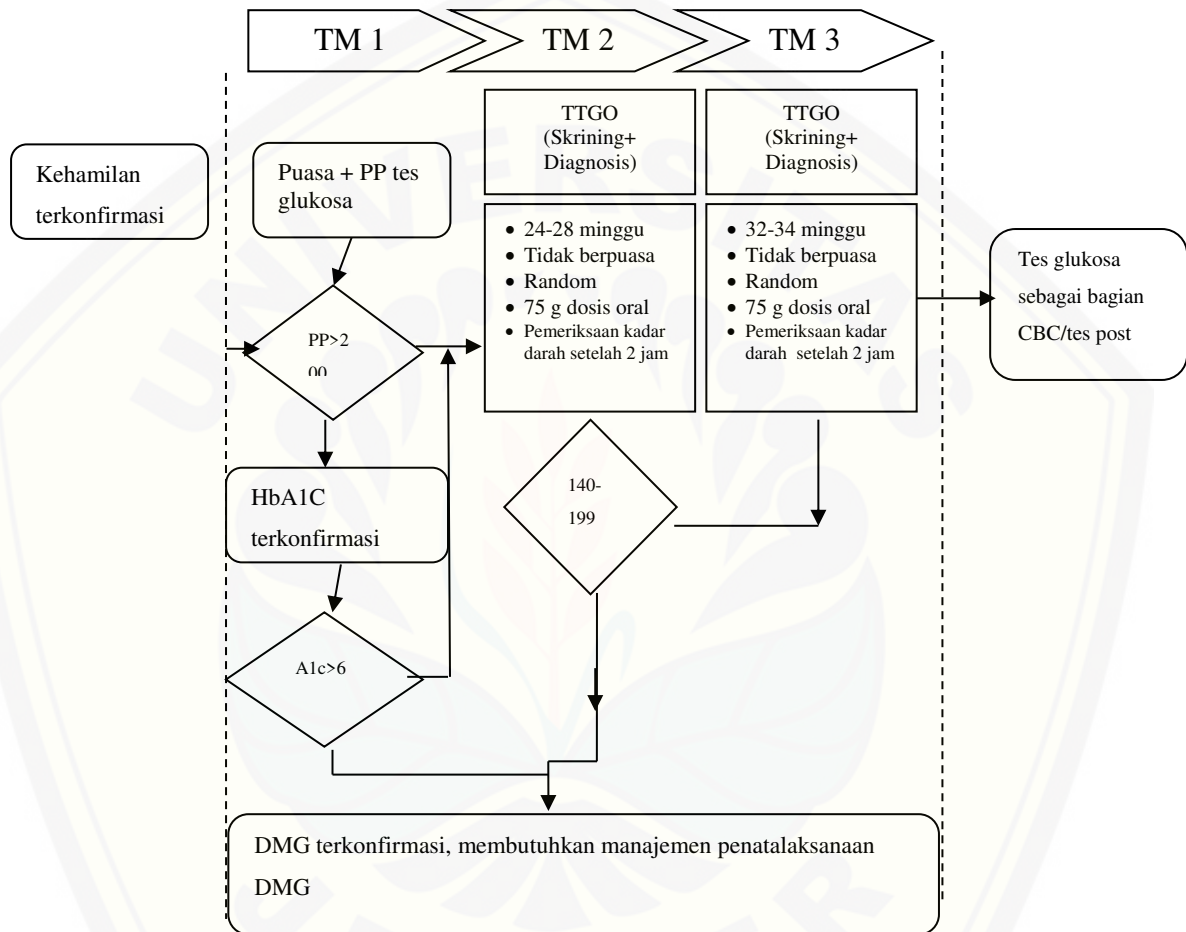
TM 1

TM 2

TM 3

Kehamilan terkonfirmasi

Puasa + PP tes glukosa

PP>2 00

HbA1C terkonfirmasi

A1c>6

TTGO (Skrining+ Diagnosis)

- 24-28 minggu
- Tidak berpuasa
- Random
- 75 g dosis oral
- Pemeriksaan kadar darah setelah 2 jam

140-199

TTGO (Skrining+ Diagnosis)

- 32-34 minggu
- Tidak berpuasa
- Random
- 75 g dosis oral
- Pemeriksaan kadar darah setelah 2 jam

Tes glukosa sebagai bagian CBC/tes post

DMG terkonfirmasi, membutuhkan manajemen penatalaksanaan DMG